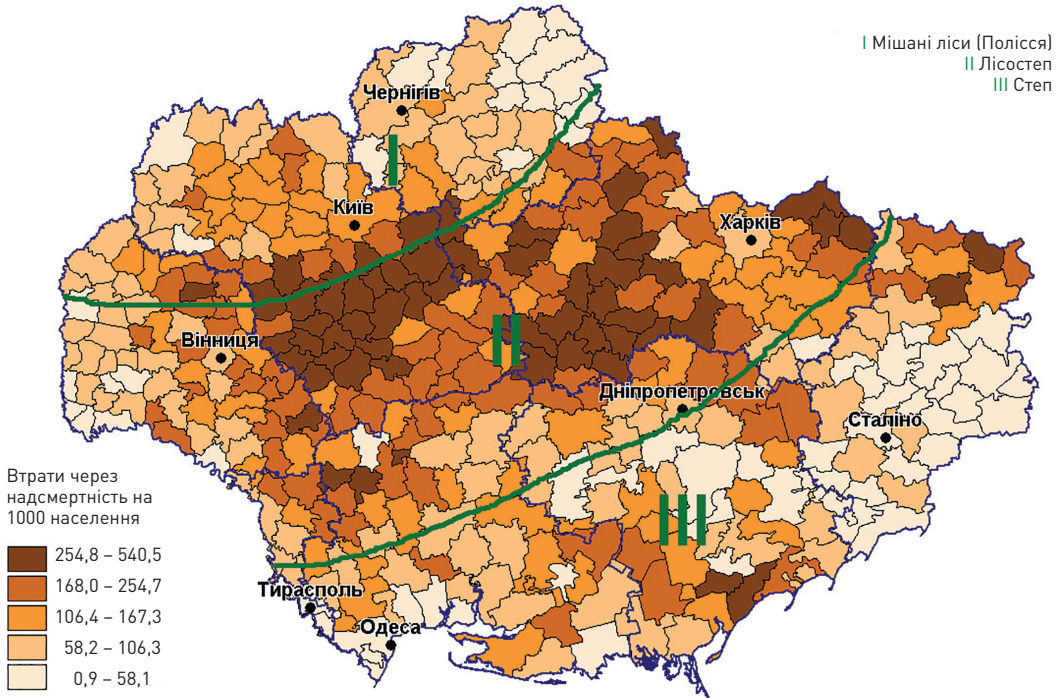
I Мішані ліси (Полісся)
II Лісостеп
III Степ

Чернігів
I
Київ
Харків
Вінниця
II
Дніпропетровськ
Сталіно
III
Тирасполь
Одеса

Втрати через надсмертність на 1000 населення

254,8 – 540,5
168,0 – 254,7
106,4 – 167,3
58,2 – 106,3
0,9 – 58,1